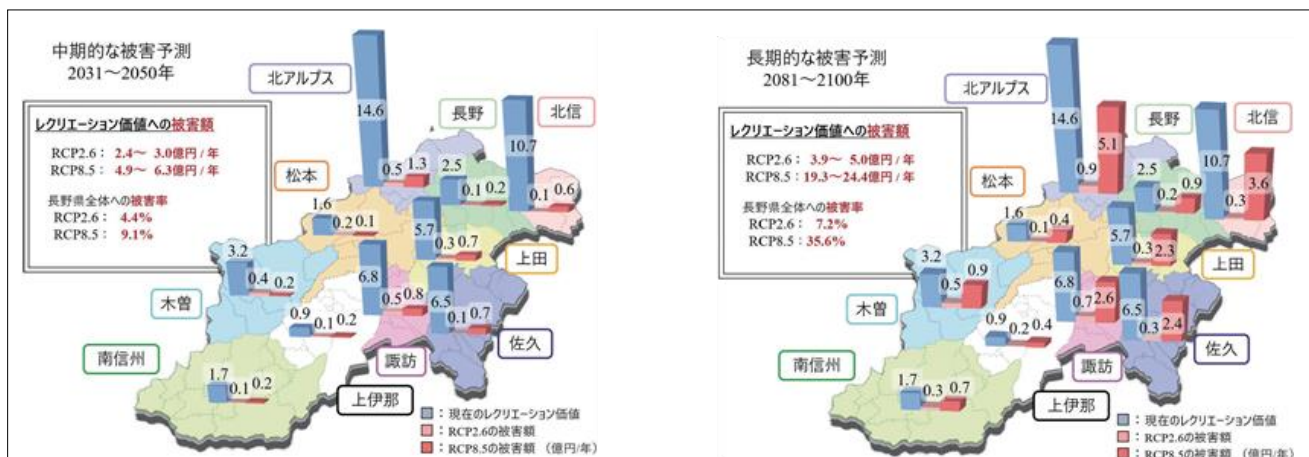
中期的な被害予測
2031～2050年

レクリエーション価値への被害額
RCP2.6： 2.4～ 3.0億円 / 年
RCP8.5： 4.9～ 6.3億円 / 年
長野県全体への被害率
RCP2.6： 4.4%
RCP8.5： 9.1%

北アルプス
長野
北信
松本
上田
木曽
佐久
南信州
諏訪
上伊那

14.6
0.5
1.3
2.5
0.1
0.2
10.7
0.1
0.6
1.6
0.2
0.1
5.7
0.3
0.7
3.2
0.4
0.2
6.8
0.5
0.8
6.5
0.1
0.7
0.9
0.1
0.2
1.7
0.1
0.2

■：現在のレクリエーション価値
■：RCP2.6の被害額
■：RCP8.5の被害額 （億円/年）

長期的な被害予測
2081～2100年

レクリエーション価値への被害額
RCP2.6： 3.9～ 5.0億円 / 年
RCP8.5：19.3～24.4億円 / 年
長野県全体への被害率
RCP2.6： 7.2%
RCP8.5：35.6%

北アルプス
長野
北信
松本
上田
木曽
佐久
南信州
諏訪
上伊那

14.6
0.9
5.1
2.5
0.2
0.9
10.7
0.3
3.6
1.6
0.1
0.4
5.7
0.3
2.3
3.2
0.5
0.9
6.8
0.7
2.6
6.5
0.3
2.4
0.9
0.2
0.4
1.7
0.3
0.7

■：現在のレクリエーション価値
■：RCP2.6の被害額
■：RCP8.5の被害額 （億円/年）